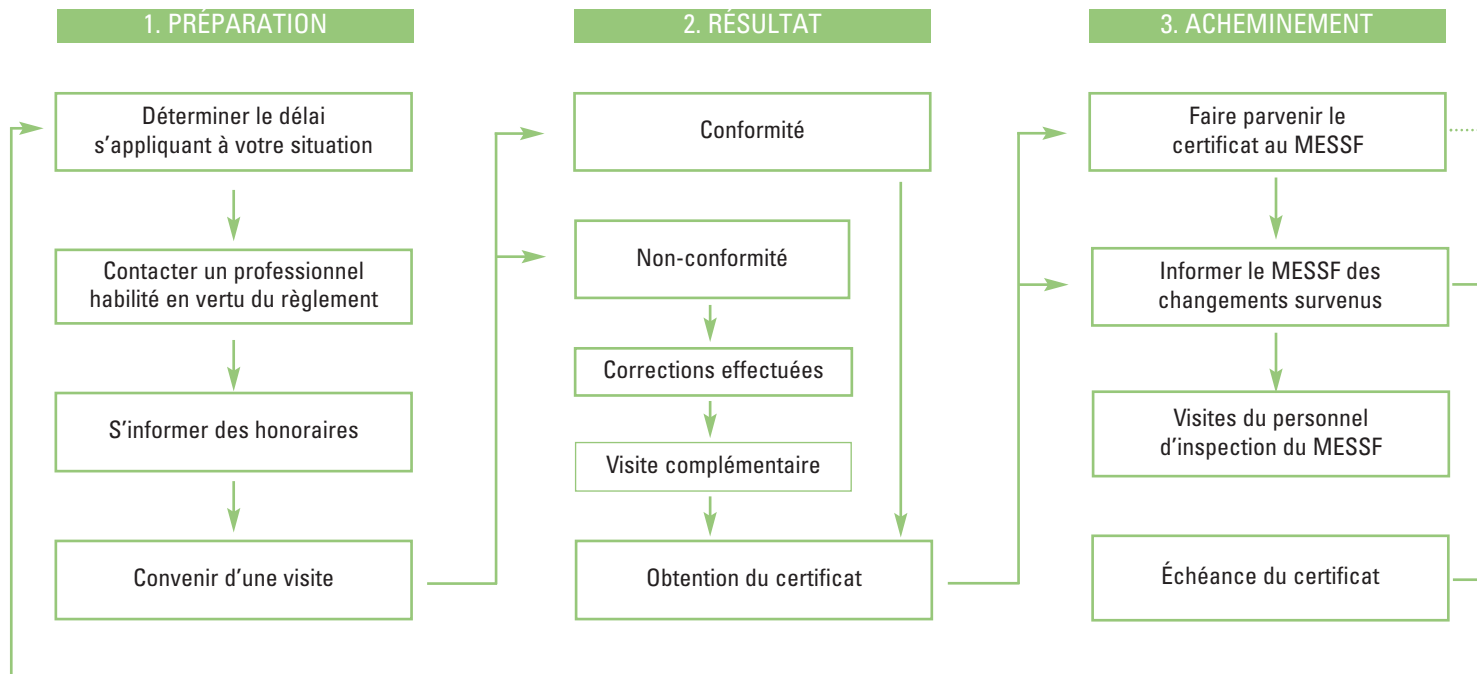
1. PRÉPARATION

Déterminer le délai s'appliquant à votre situation

Contacter un professionnel habilité en vertu du règlement

S'informer des honoraires

Convenir d'une visite

2. RÉSULTAT

Conformité

Non-conformité

Corrections effectuées

Visite complémentaire

Obtention du certificat

3. ACHEMINEMENT

Faire parvenir le certificat au MESSF

Informer le MESSF des changements survenus

Visites du personnel d'inspection du MESSF

Échéance du certificat